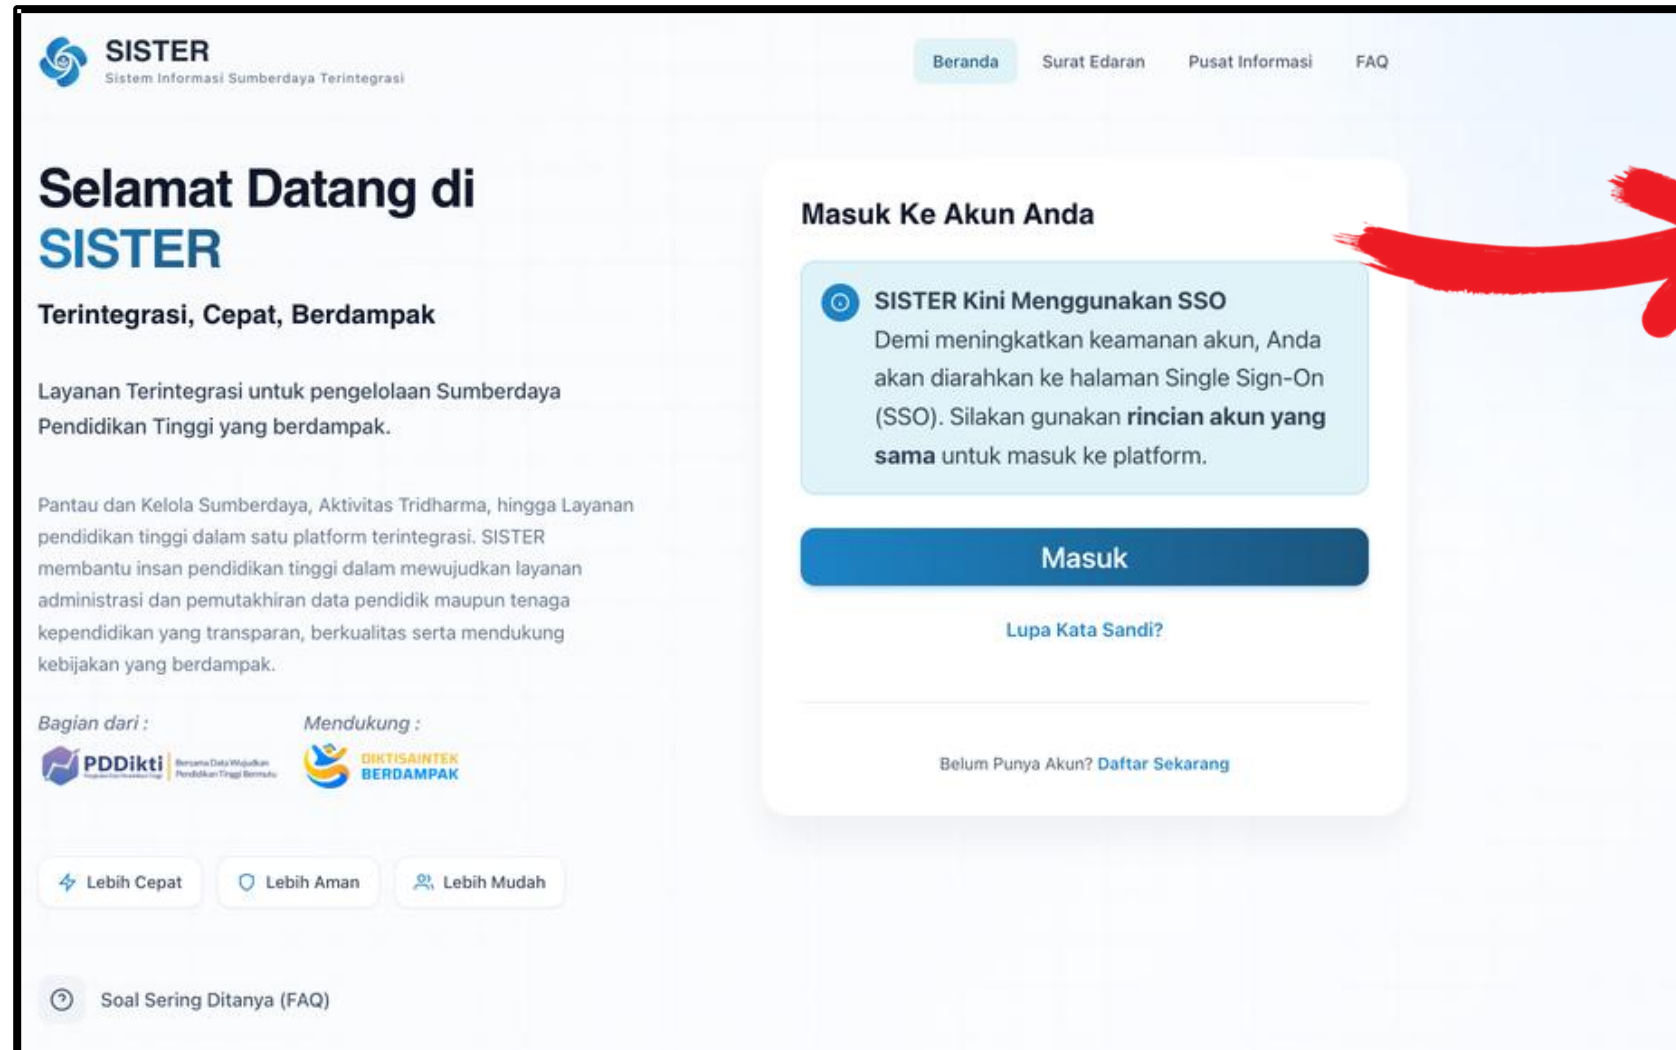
SISTER
Sistem Informasi Sumberdaya Terintegrasi

Beranda Surat Edaran Pusat Informasi FAQ

Selamat Datang di SISTER

Terintegrasi, Cepat, Berdampak

Layanan Terintegrasi untuk pengelolaan Sumberdaya Pendidikan Tinggi yang berdampak.

Pantau dan Kelola Sumberdaya, Aktivitas Tridharma, hingga Layanan pendidikan tinggi dalam satu platform terintegrasi. SISTER membantu insan pendidikan tinggi dalam mewujudkan layanan administrasi dan pemutakhiran data pendidik maupun tenaga kependidikan yang transparan, berkualitas serta mendukung kebijakan yang berdampak.

Bagian dari :
PDDikti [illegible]

Mendukung :
DIKTISAINTEK BERDAMPAK

Lebih Cepat Lebih Aman Lebih Mudah

Soal Sering Ditanya (FAQ)

Masuk Ke Akun Anda

SISTER Kini Menggunakan SSO
Demi meningkatkan keamanan akun, Anda akan diarahkan ke halaman Single Sign-On (SSO). Silakan gunakan **rincian akun yang sama** untuk masuk ke platform.

Masuk

Lupa Kata Sandi?

Belum Punya Akun? Daftar Sekarang